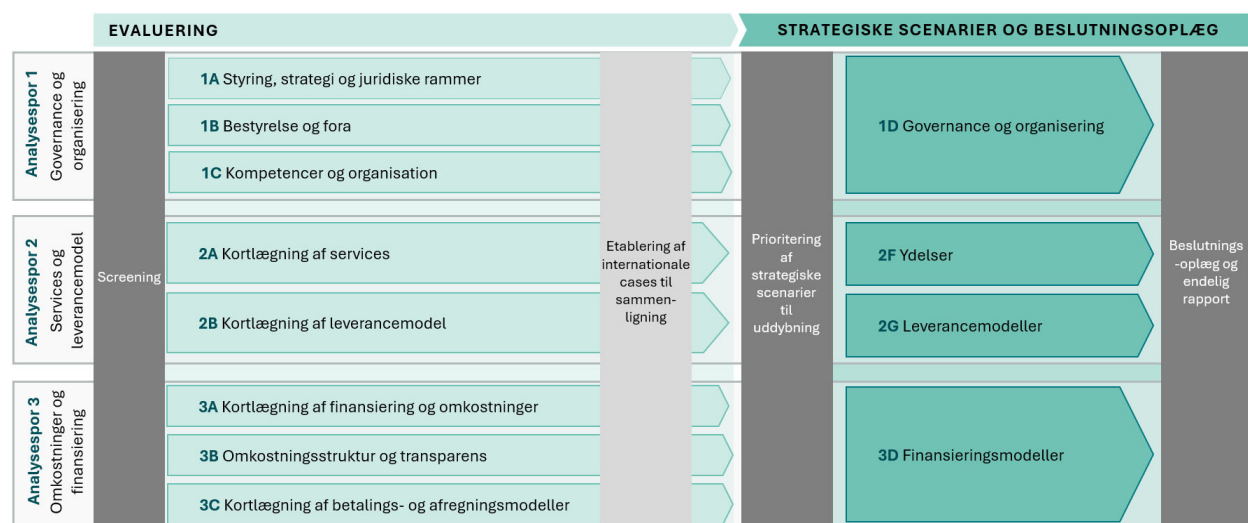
EVALUERING

STRATEGISKE SCENARIER OG BESLUTNINGSOPLÆG

Analysespor 1
Governance og organisering

Screening

1A Styring, strategi og juridiske rammer

1B Bestyrelse og fora

1C Kompetencer og organisation

1D Governance og organisering

Analysespor 2
Services og leverancemodel

2A Kortlægning af services

2B Kortlægning af leverancemodel

Etablering af internationale cases til sammenligning

Prioritering af strategiske scenarier til uddybning

2F Ydelser

2G Leverancemodeller

Beslutnings-oplæg og endelig rapport

Analysespor 3
Omkostninger og finansiering

3A Kortlægning af finansiering og omkostninger

3B Omkostningsstruktur og transparens

3C Kortlægning af betalings- og afregningsmodeller

3D Finansieringsmodeller